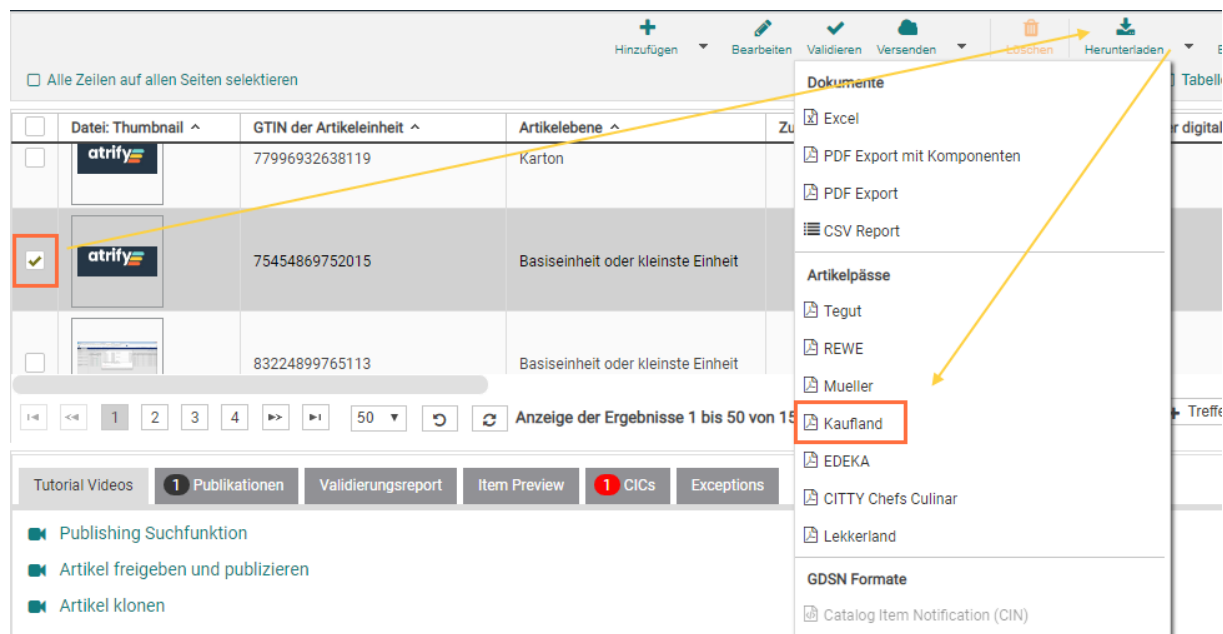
Hinzufügen Bearbeiten Validieren Versenden Löschen Herunterladen

Alle Zeilen auf allen Seiten selektieren

Tabelle

| | Datei: Thumbnail | GTIN der Artikeleinheit | Artikelebene | Zu | er digital |
|---|---|---|---|---|---|
| | atrify | 77996932638119 | Karton | | |
| ✔ | atrify | 75454869752015 | Basiseinheit oder kleinste Einheit | | |
| | | 83224899765113 | Basiseinheit oder kleinste Einheit | | |

1 2 3 4 50 Anzeige der Ergebnisse 1 bis 50 von 15

Treffe

Dokumente
Excel
PDF Export mit Komponenten
PDF Export
CSV Report
Artikelpässe
Tegut
REWE
Mueller
Kaufland
EDEKA
CITTY Chefs Culinar
Lekkerland
GDSN Formate
Catalog Item Notification (CIN)

Tutorial Videos 1 Publikationen Validierungsreport Item Preview 1 CICs Exceptions

Publishing Suchfunktion
Artikel freigeben und publizieren
Artikel klonen